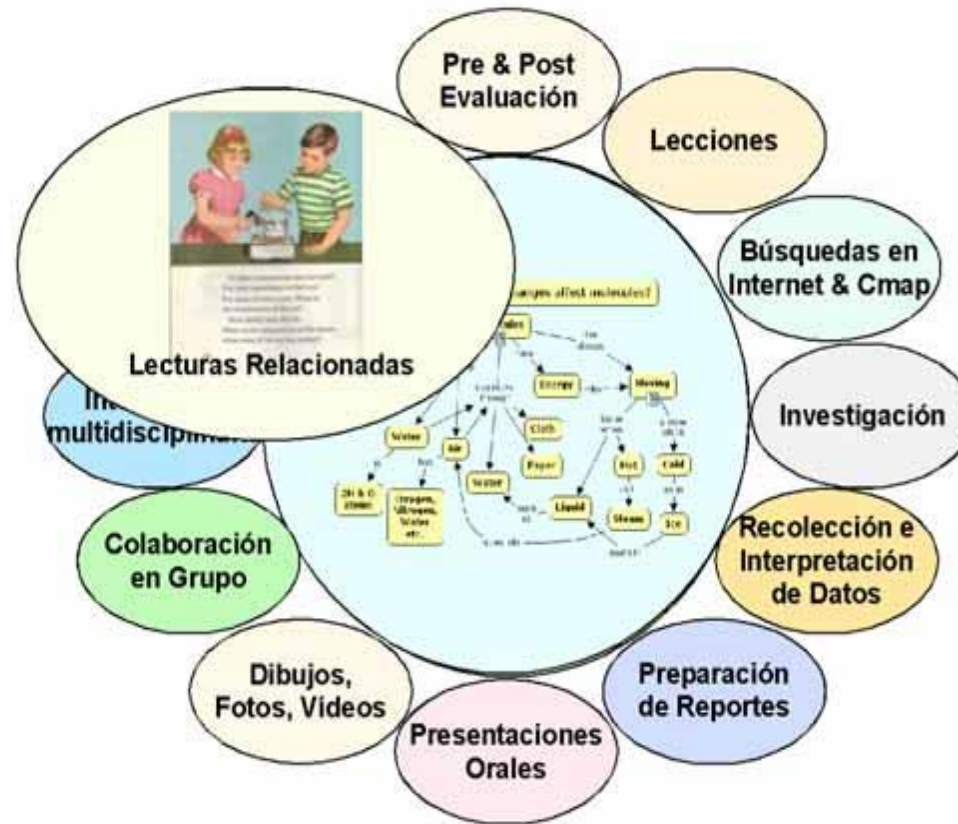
Pre & Post Evaluación

Lecciones

Búsquedas en Internet & Cmap

Investigación

Recolección e Interpretación de Datos

Preparación de Reportes

Presentaciones Orales

Dibujos, Fotos, Videos

Colaboración en Grupo

In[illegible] multidisciplina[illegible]

Lecturas Relacionadas

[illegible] affect molecules?

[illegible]

Energy

Moving

Water

Air

Cloth

Paper

Water

Hot

Cold

2H & O atoms

Oxygen, Nitrogen, Water etc.

Liquid

Steam

Ice